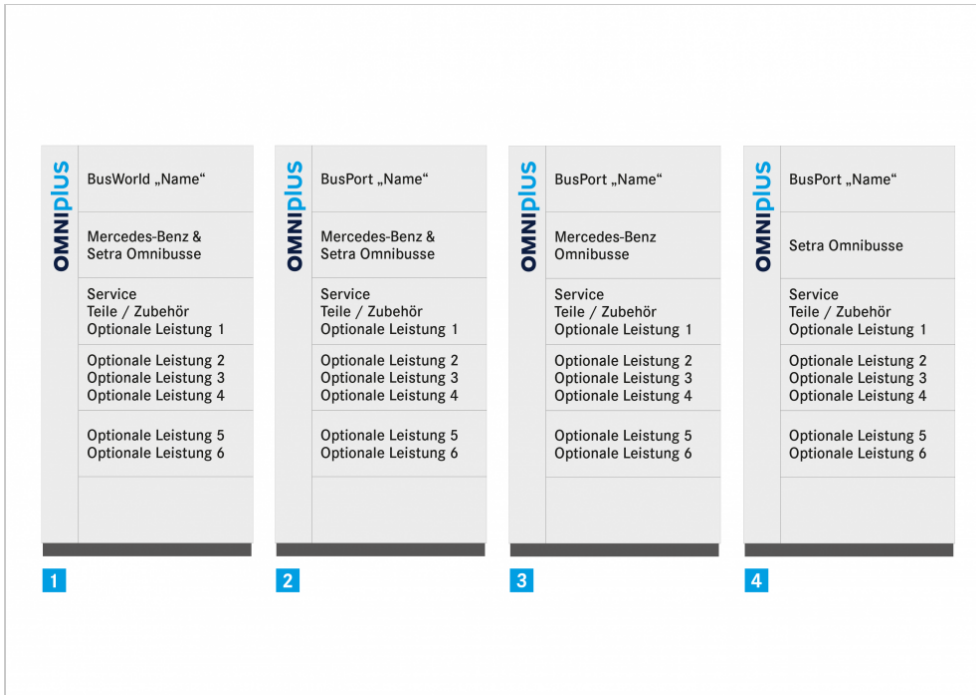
OMNIplus

BusWorld „Name“

Mercedes-Benz & Setra Omnibusse

Service
Teile / Zubehör
Optionale Leistung 1

Optionale Leistung 2
Optionale Leistung 3
Optionale Leistung 4

Optionale Leistung 5
Optionale Leistung 6

1

OMNIplus

BusPort „Name“

Mercedes-Benz & Setra Omnibusse

Service
Teile / Zubehör
Optionale Leistung 1

Optionale Leistung 2
Optionale Leistung 3
Optionale Leistung 4

Optionale Leistung 5
Optionale Leistung 6

2

OMNIplus

BusPort „Name“

Mercedes-Benz Omnibusse

Service
Teile / Zubehör
Optionale Leistung 1

Optionale Leistung 2
Optionale Leistung 3
Optionale Leistung 4

Optionale Leistung 5
Optionale Leistung 6

3

OMNIplus

BusPort „Name“

Setra Omnibusse

Service
Teile / Zubehör
Optionale Leistung 1

Optionale Leistung 2
Optionale Leistung 3
Optionale Leistung 4

Optionale Leistung 5
Optionale Leistung 6

4